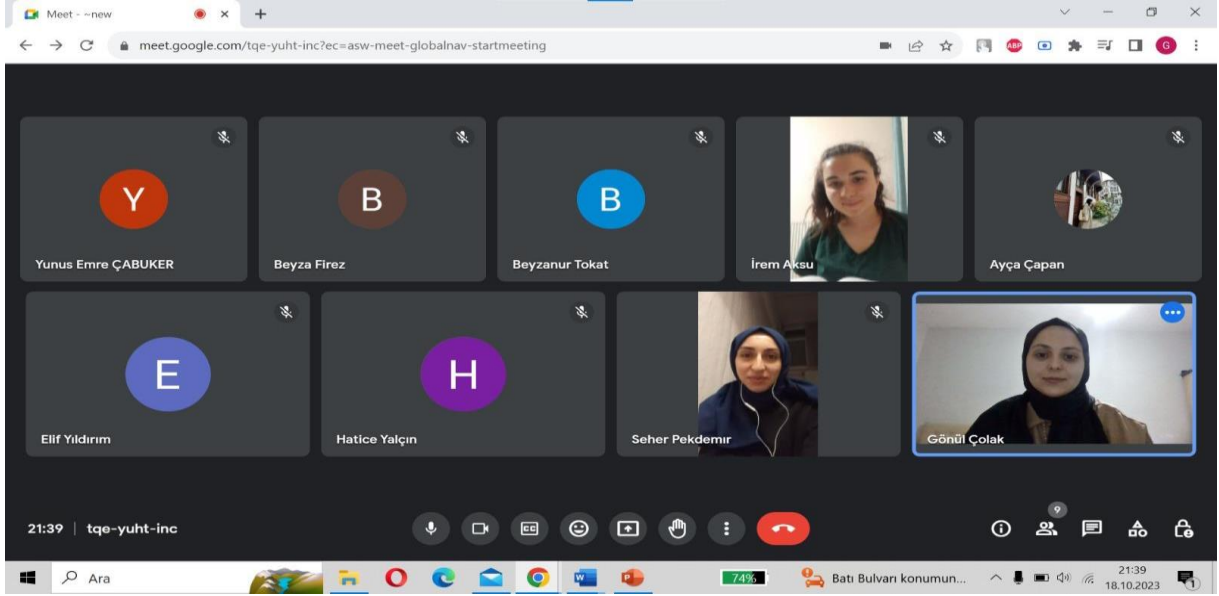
Meet - ~new

meet.google.com/tqe-yuht-inc?ec=asw-meet-globalnav-startmeeting

ABP

G

Y

Yunus Emre ÇABUKER

B

Beyza Firez

B

Beyzanur Tokat

İrem Aksu

Ayça Çapan

E

Elif Yıldırım

H

Hatice Yalçın

Seher Pekdemır

Gönül Çolak

21:39 | tqe-yuht-inc

CC

9

Ara

74%

Batı Bulvarı konumun...

21:39
18.10.2023